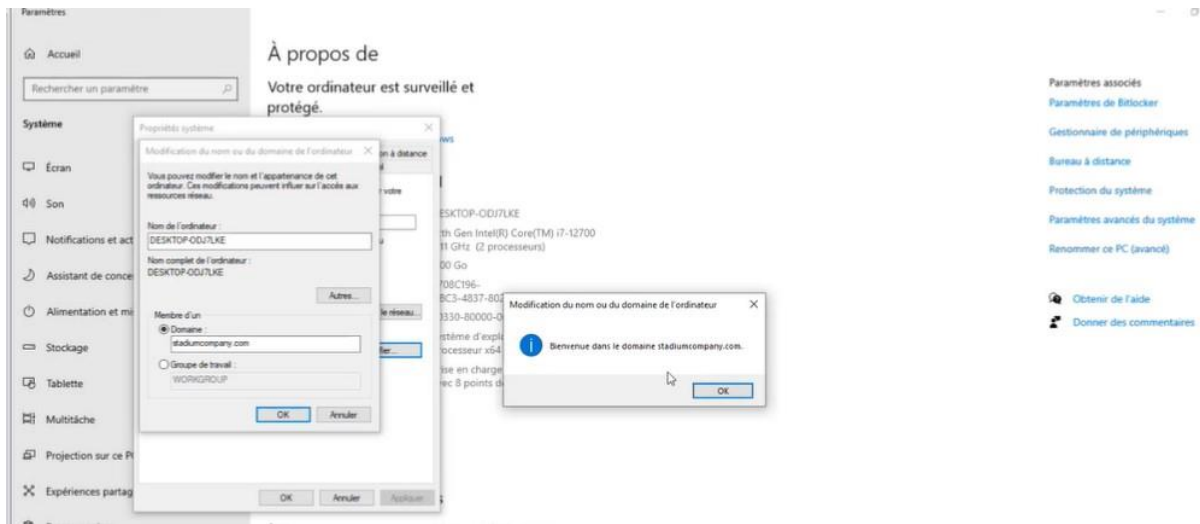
Paramètres

Accueil

Rechercher un paramètre

Système

Écran

Son

Notifications et act

Assistant de conce

Alimentation et mi

Stockage

Tablette

Multitâche

Projection sur ce P

Expériences partag

À propos de

Votre ordinateur est surveillé et protégé.

Propriétés système

n à distance

Modification du nom ou du domaine de l'ordinateur

Vous pouvez modifier le nom et l'appartenance de cet ordinateur. Ces modifications peuvent influer sur l'accès aux ressources réseau.

Nom de l'ordinateur :

DESKTOP-ODJ7LKE

Nom complet de l'ordinateur :

DESKTOP-ODJ7LKE

Autres...

Membre d'un

Domaine :

stadiumcompany.com

Groupe de travail :

WORKGROUP

OK

Annuler

OK

Annuler

Appliquer

ESKTOP-ODJ7LKE

th Gen Intel(R) Core(TM) i7-12700

1 GHz (2 processeurs)

00 Go

708C196-

BC3-4837-80

330-80000-0

stème d'expl

ocesseur x64

se en charge

ec 8 points d

Modification du nom ou du domaine de l'ordinateur

Bienvenue dans le domaine stadiumcompany.com.

OK

Paramètres associés

Paramètres de BitLocker

Gestionnaire de périphériques

Bureau à distance

Protection du système

Paramètres avancés du système

Renommer ce PC (avancé)

Obtenir de l'aide

Donner des commentaires